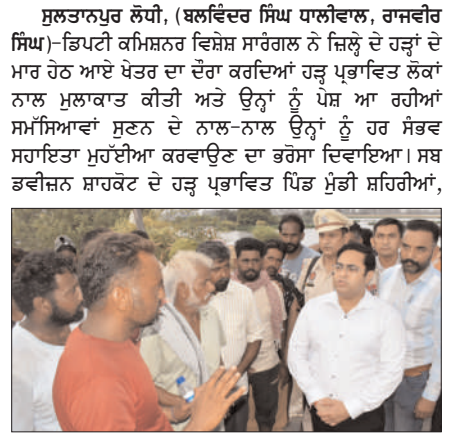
ਸੁਲਤਾਨਪੁਰ ਲੋਧੀ, (ਬਲਵਿੰਦਰ ਸਿੰਘ ਧਾਲੀਵਾਲ, ਰਾਜਵੀਰ ਸਿੰਘ)-ਡਿਪਟੀ ਕਮਿਸ਼ਨਰ ਵਿਸ਼ੇਸ਼ ਸਾਰੰਗਲ ਨੇ ਜ਼ਿਲ੍ਹੇ ਦੇ ਹੜ੍ਹਾਂ ਦੇ ਮਾਰ ਹੇਠ ਆਏ ਖੇਤਰ ਦਾ ਦੌਰਾ ਕਰਦਿਆਂ ਹੜ੍ਹ ਪ੍ਰਭਾਵਿਤ ਲੋਕਾਂ ਨਾਲ ਮੁਲਾਕਾਤ ਕੀਤੀ ਅਤੇ ਉਨ੍ਹਾਂ ਨੂੰ ਪੇਸ਼ ਆ ਰਹੀਆਂ ਸਮੱਸਿਆਵਾਂ ਸੁਣਨ ਦੇ ਨਾਲ-ਨਾਲ ਉਨ੍ਹਾਂ ਨੂੰ ਹਰ ਸੰਭਵ ਸਹਾਇਤਾ ਮੁਹੱਈਆ ਕਰਵਾਉਣ ਦਾ ਭਰੋਸਾ ਦਿਵਾਇਆ। ਸਬ ਡਵੀਜ਼ਨ ਸ਼ਾਹਕੋਟ ਦੇ ਹੜ੍ਹ ਪ੍ਰਭਾਵਿਤ ਪਿੰਡ ਮੁੰਡੀ ਸ਼ਹਿਰੀਆਂ,